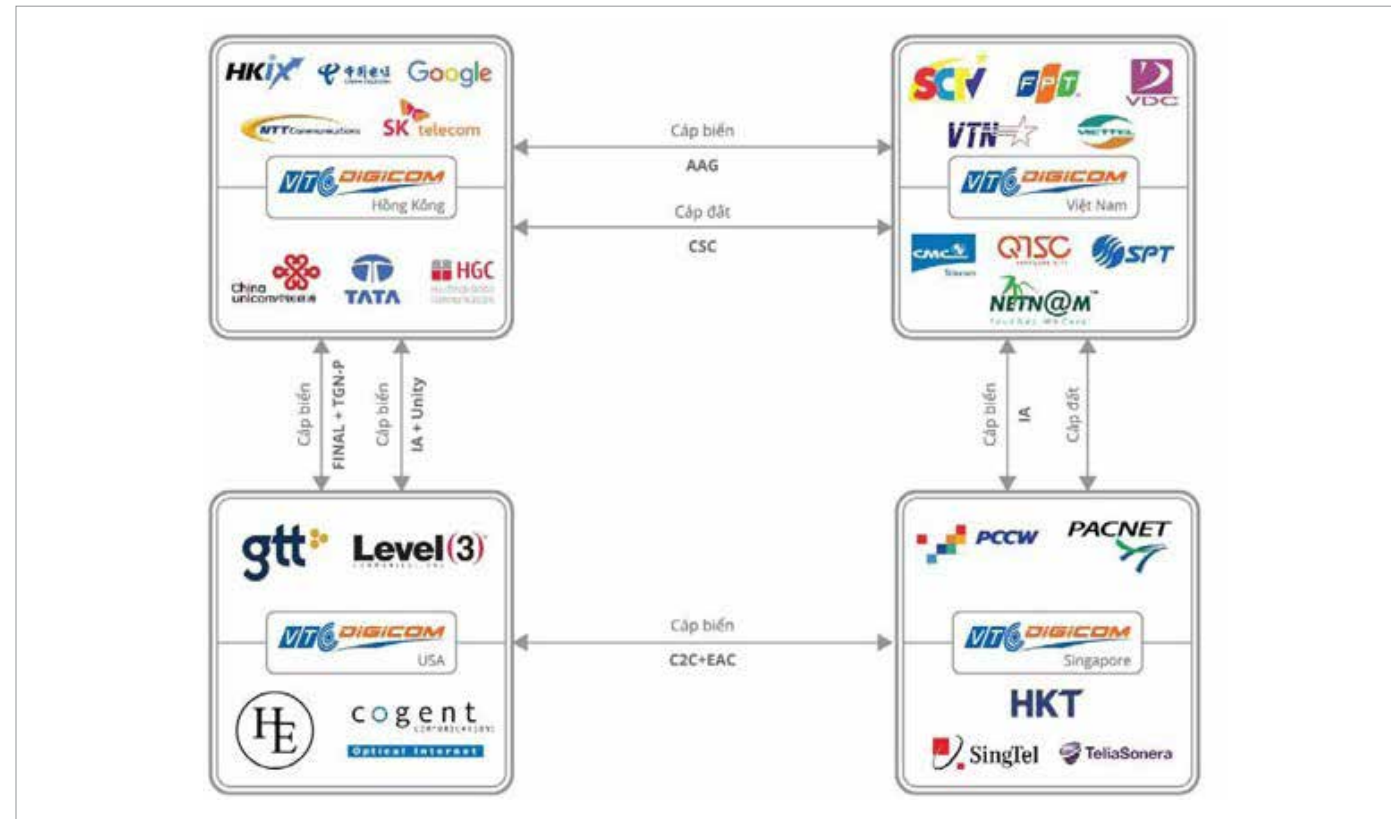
HKIX 中国电信 Google
NTT Communications SK telecom
VTC DIGICOM
Hồng Kông
China unicom中国联通 TATA HGC

Cáp biển
AAG
Cáp đất
CSC

SCTV FPT VDC
VTN VIETTEL
VTC DIGICOM
Việt Nam
CMC Telecom Q.TSC SPT
NETNAM

Cáp biển
FINAL + TGN-P
Cáp biển
IA + Unity

Cáp biển
IA
Cáp đất

gtt Level(3)
VTC DIGICOM
USA
HE cogent
Optical Internet

Cáp biển
C2C+EAC

PCCW PACNET
VTC DIGICOM
Singapore
HKT
SingTel TeliaSonera